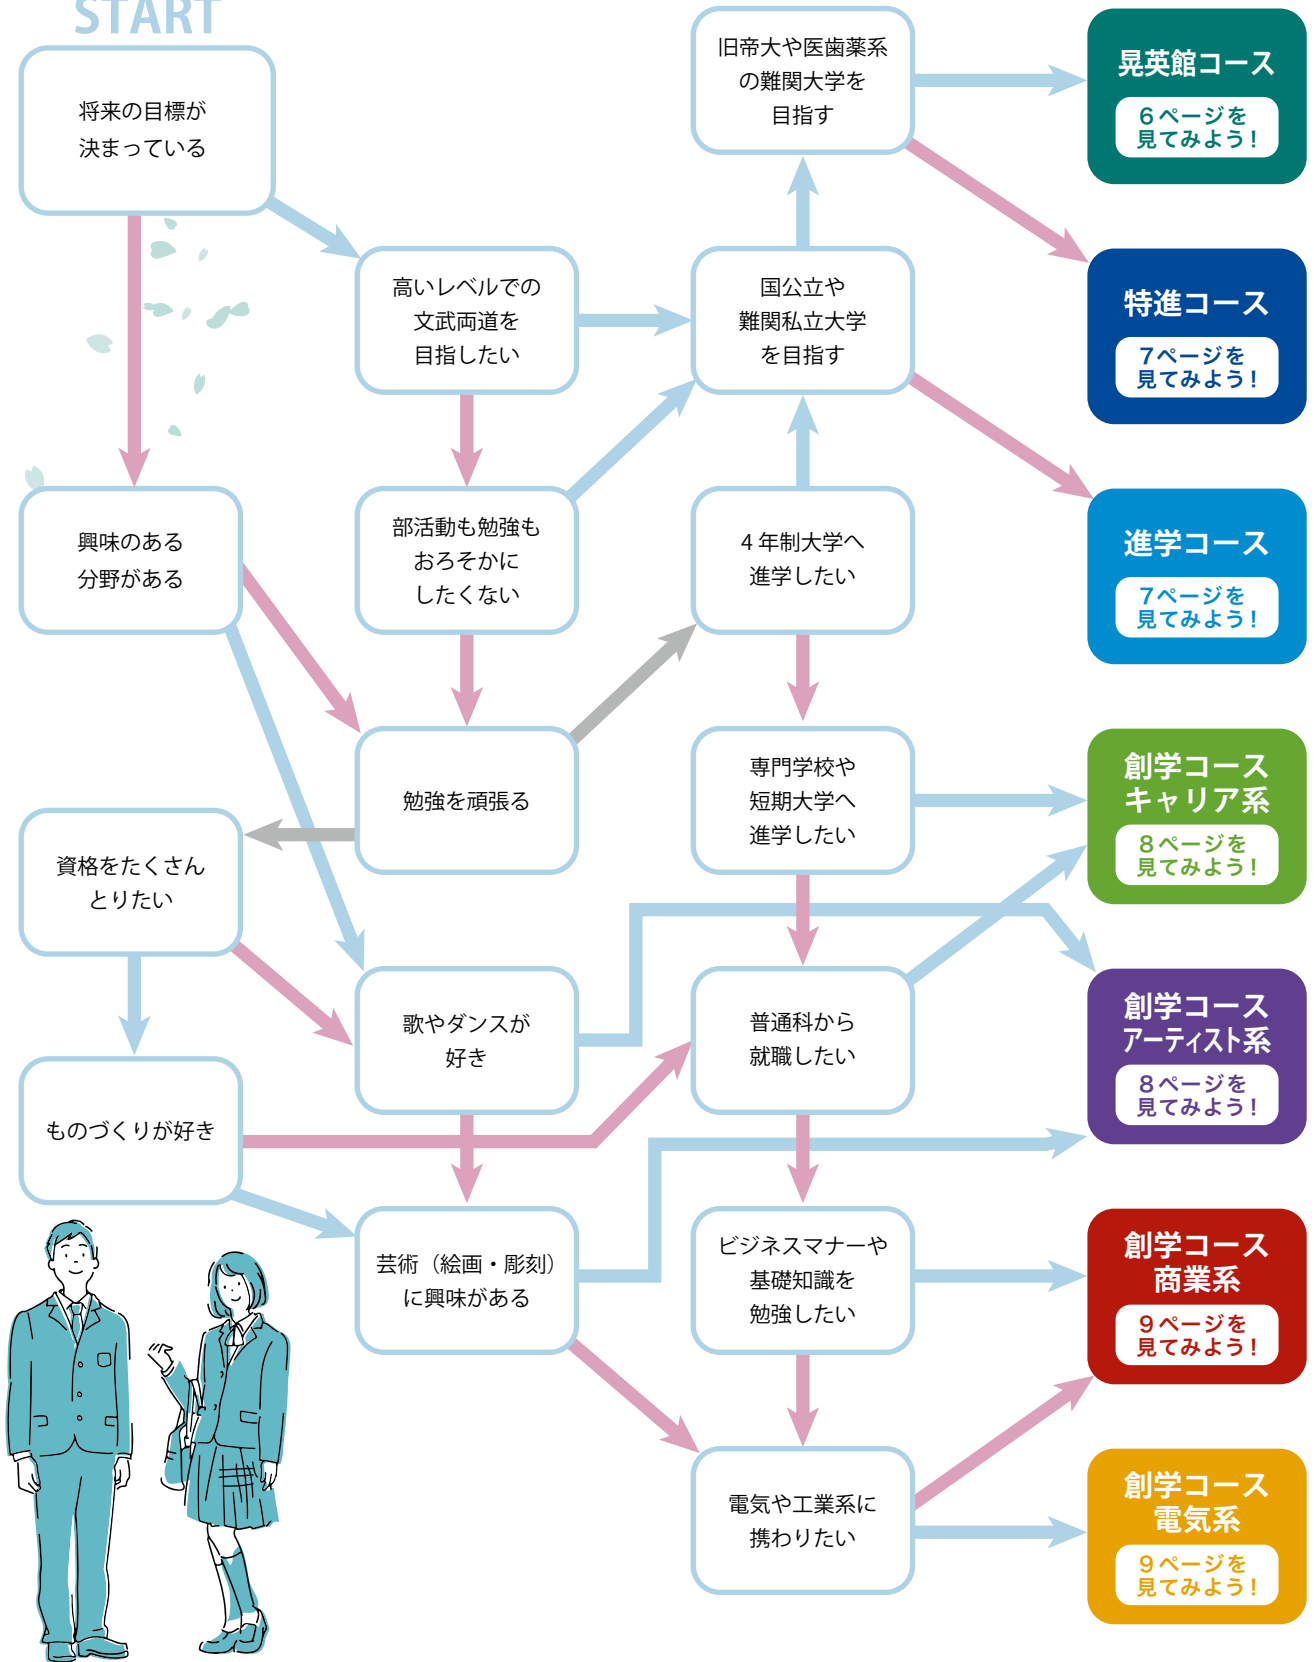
START

将来の目標が決まっている

興味のある分野がある

資格をたくさんとりたい

ものづくりが好き

高いレベルでの文武両道を目指したい

部活動も勉強もおろそかにしたくない

勉強を頑張る

歌やダンスが好き

芸術（絵画・彫刻）に興味がある

旧帝大や医歯薬系の難関大学を目指す

国公立や難関私立大学を目指す

４年制大学へ進学したい

専門学校や短期大学へ進学したい

普通科から就職したい

ビジネスマナーや基礎知識を勉強したい

電気や工業系に携わりたい

晃英館コース
６ページを見てみよう！

特進コース
７ページを見てみよう！

進学コース
７ページを見てみよう！

創学コース キャリア系
８ページを見てみよう！

創学コース アーティスト系
８ページを見てみよう！

創学コース 商業系
９ページを見てみよう！

創学コース 電気系
９ページを見てみよう！